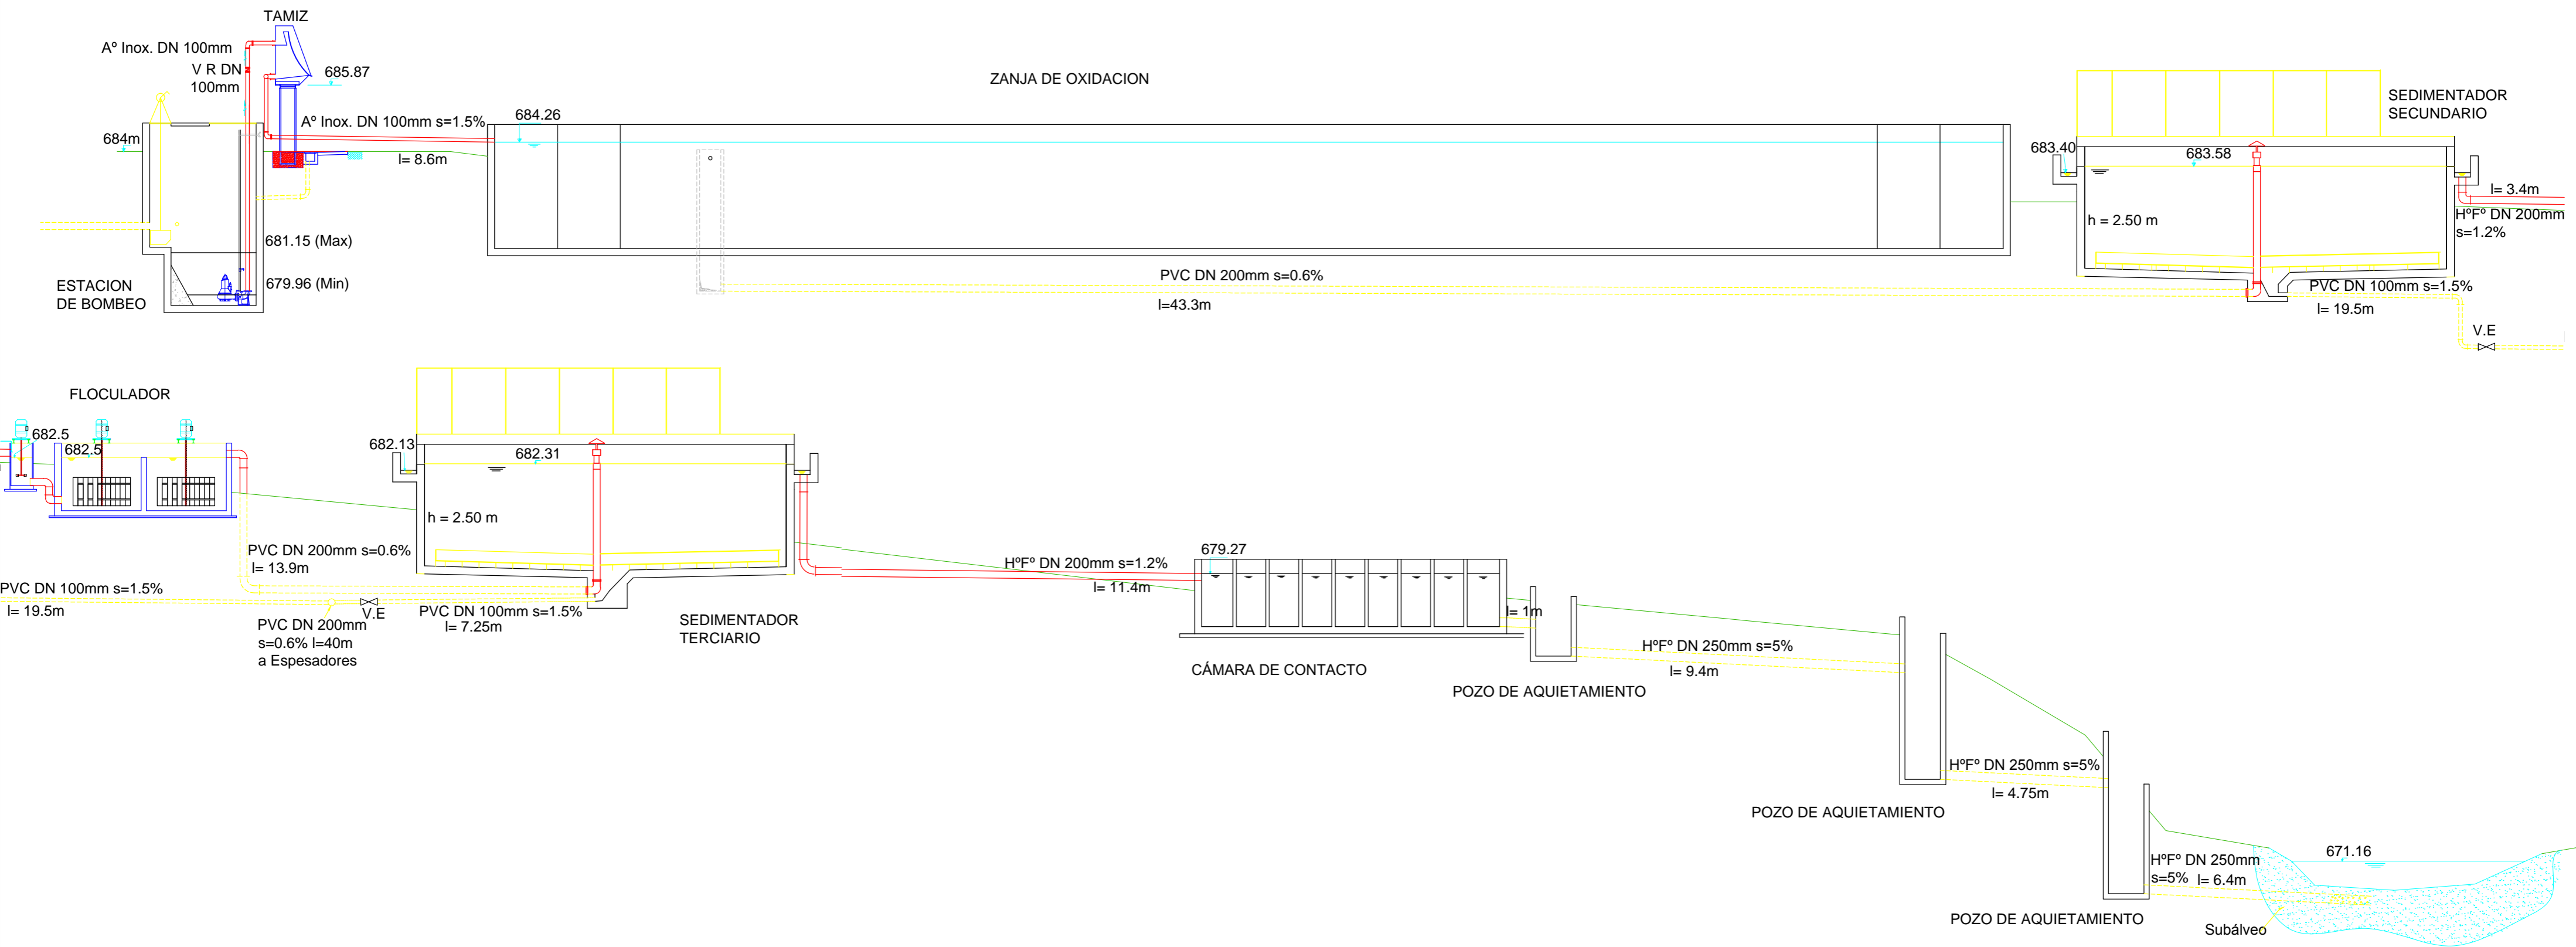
TAMIZ
Aº Inox. DN 100mm
V R DN 100mm
685.87
ZANJA DE OXIDACION
SEDIMENTADOR SECUNDARIO
Aº Inox. DN 100mm s=1.5%
684.26
684m
l= 8.6m
683.40
683.58
l= 3.4m
HºFº DN 200mm s=1.2%
h = 2.50 m
681.15 (Max)
679.96 (Min)
ESTACION DE BOMBEO
PVC DN 200mm s=0.6%
l=43.3m
PVC DN 100mm s=1.5%
l= 19.5m
V.E
FLOCULADOR
682.5
682.5
682.13
682.31
h = 2.50 m
PVC DN 200mm s=0.6%
l= 13.9m
PVC DN 100mm s=1.5%
l= 19.5m
V.E
PVC DN 200mm s=0.6% l=40m a Espesadores
PVC DN 100mm s=1.5%
l= 7.25m
SEDIMENTADOR TERCIARIO
HºFº DN 200mm s=1.2%
l= 11.4m
679.27
l= 1m
CÁMARA DE CONTACTO
HºFº DN 250mm s=5%
l= 9.4m
POZO DE AQUIETAMIENTO
HºFº DN 250mm s=5%
l= 4.75m
POZO DE AQUIETAMIENTO
671.16
HºFº DN 250mm s=5%
l= 6.4m
POZO DE AQUIETAMIENTO
Subálveo